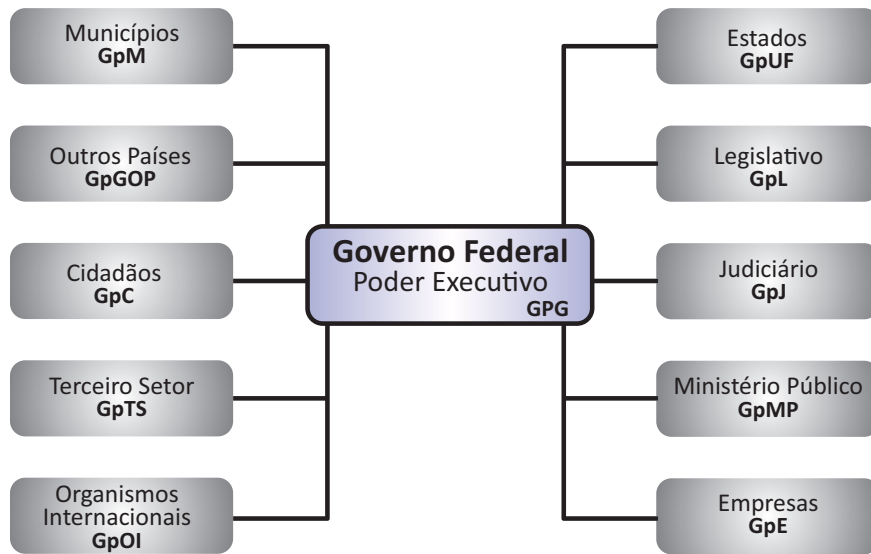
Municípios
GpM

Outros Países
GpGOP

Cidadãos
GpC

Terceiro Setor
GpTS

Organismos Internacionais
GpOI

Governo Federal
Poder Executivo
GPG

Estados
GpUF

Legislativo
GpL

Judiciário
GpJ

Ministério Público
GpMP

Empresas
GpE